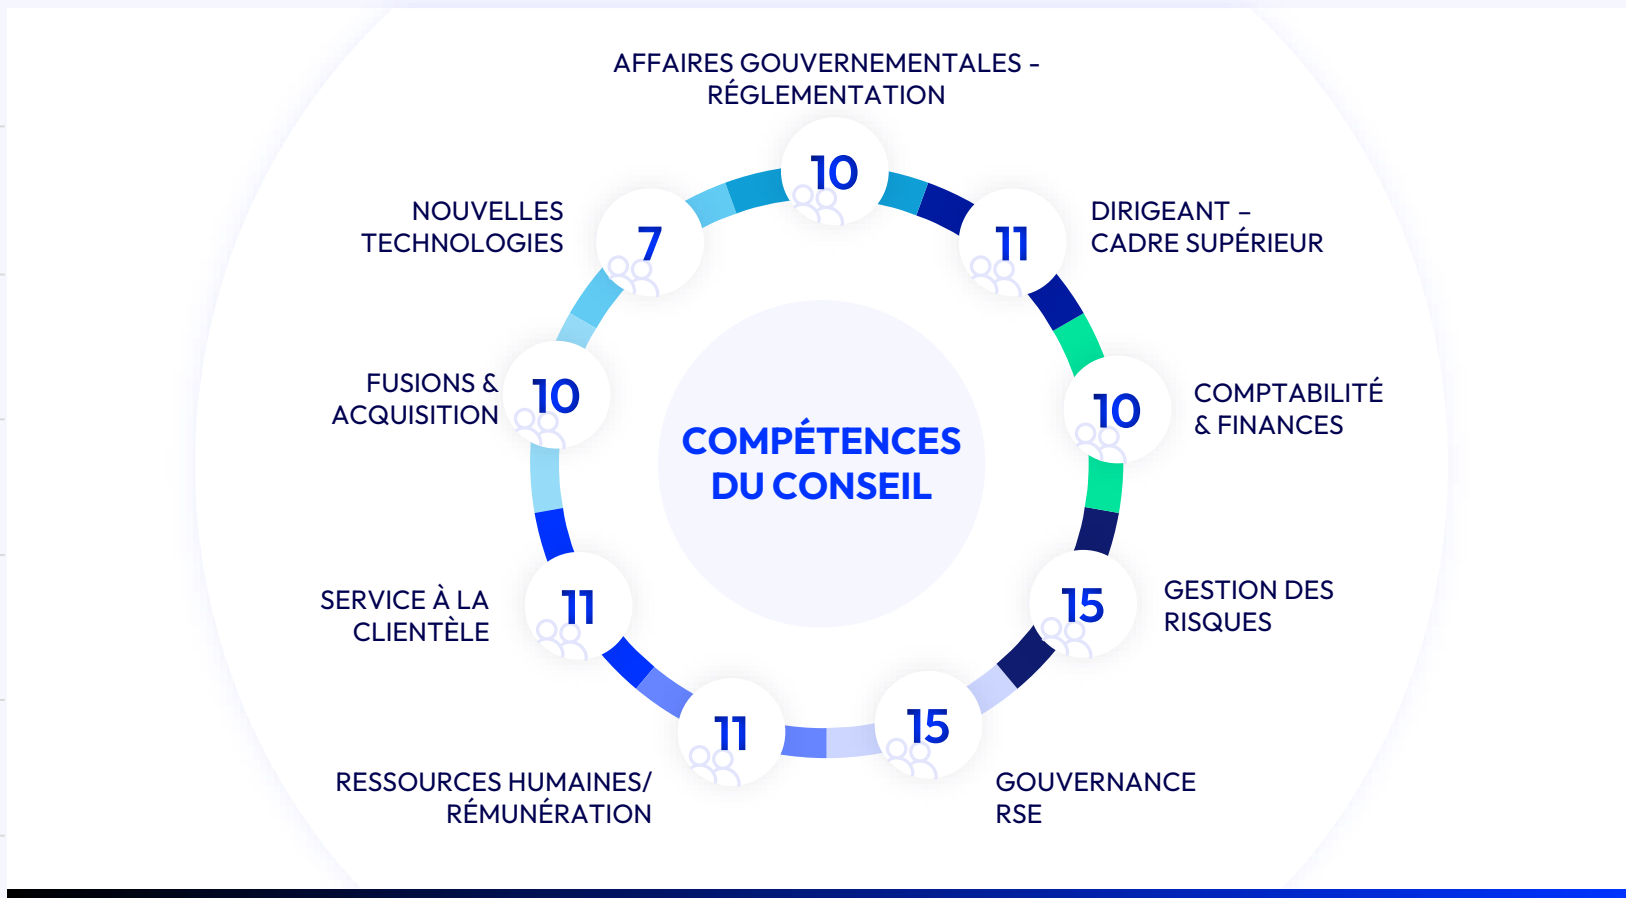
AFFAIRES GOUVERNEMENTALES – RÉGLEMENTATION

10

NOUVELLES TECHNOLOGIES

7

DIRIGEANT – CADRE SUPÉRIEUR

11

FUSIONS & ACQUISITION

10

COMPÉTENCES DU CONSEIL

COMPTABILITÉ & FINANCES

10

SERVICE À LA CLIENTÈLE

11

GESTION DES RISQUES

15

RESSOURCES HUMAINES/ RÉMUNÉRATION

11

15

GOUVERNANCE RSE